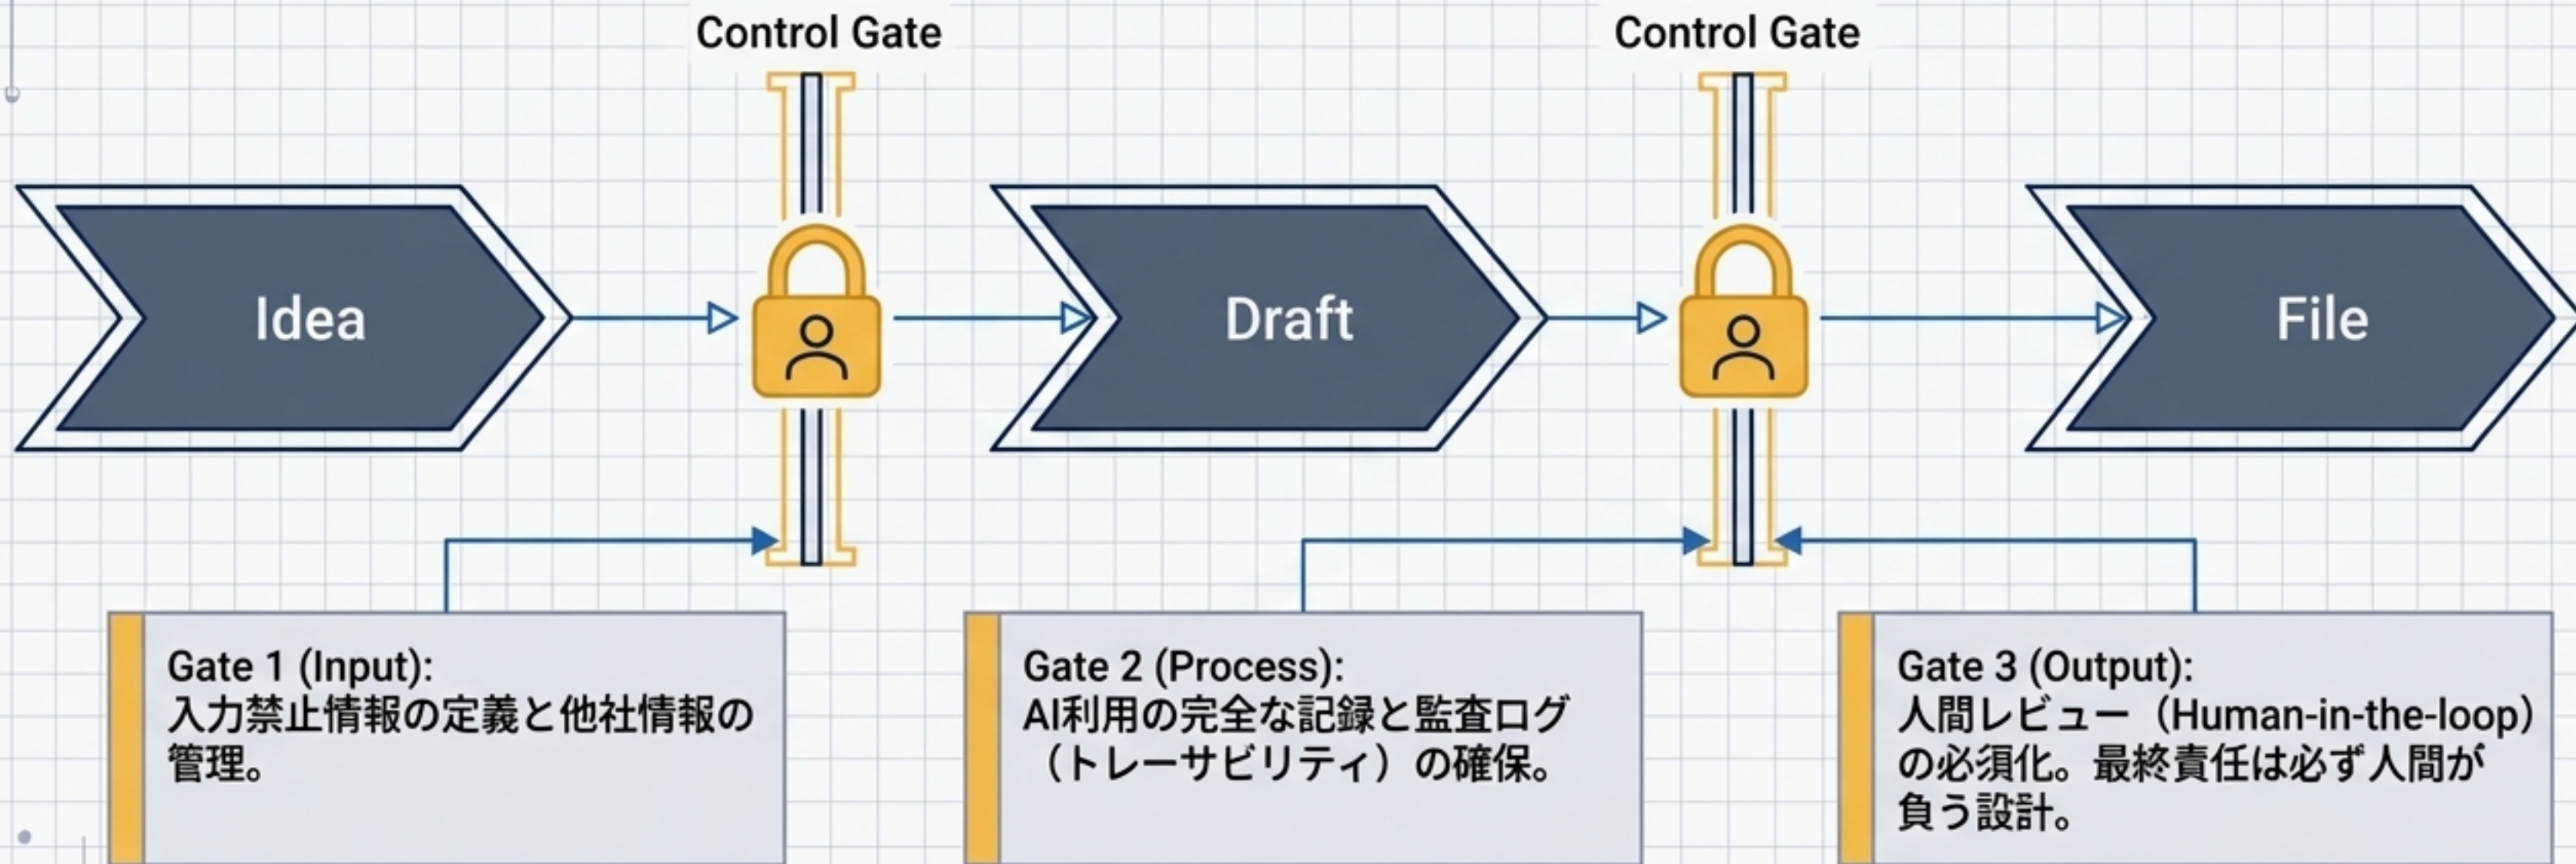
Control Gate

Control Gate

Idea

Draft

File

Gate 1 (Input):
入力禁止情報の定義と他社情報の管理。

Gate 2 (Process):
AI利用の完全な記録と監査ログ（トレーサビリティ）の確保。

Gate 3 (Output):
人間レビュー（Human-in-the-loop）の必須化。最終責任は必ず人間が負う設計。